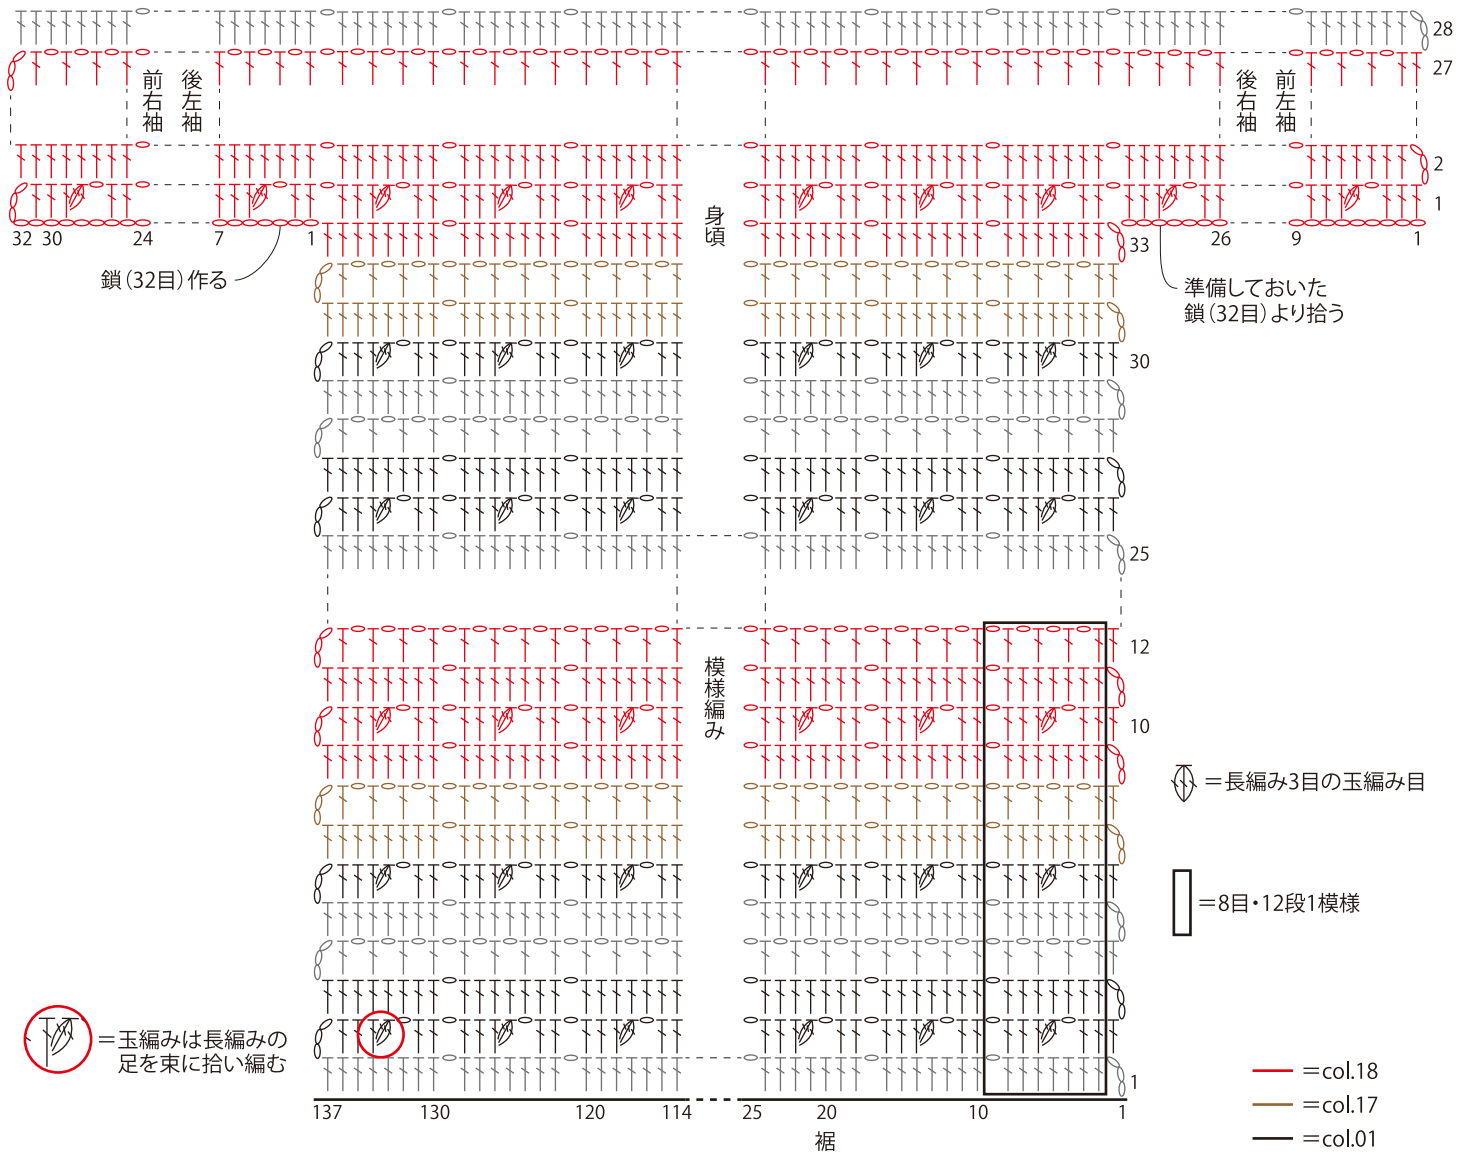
28
27
前右袖
後左袖
後右袖
前左袖
2
1
身頃
32 30 24 7 1
33 26 9 1
鎖(32目)作る
準備しておいた鎖(32目)より拾う
30
25
12
模様編み
10
=長編み3目の玉編み目
=8目・12段1模様
=玉編みは長編みの足を束に拾い編む
1
137 130 120 114 25 20 10 1
裾
=col.18
=col.17
=col.01